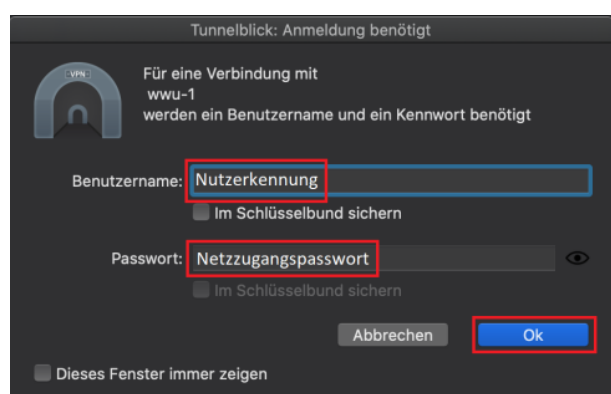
Tunnelblick: Anmeldung benötigt

VPN

Für eine Verbindung mit
wwu-1
werden ein Benutzername und ein Kennwort benötigt

Benutzername: Nutzerkennung

Im Schlüsselbund sichern

Passwort: Netzzugangspasswort

Im Schlüsselbund sichern

Abbrechen

Ok

Dieses Fenster immer zeigen